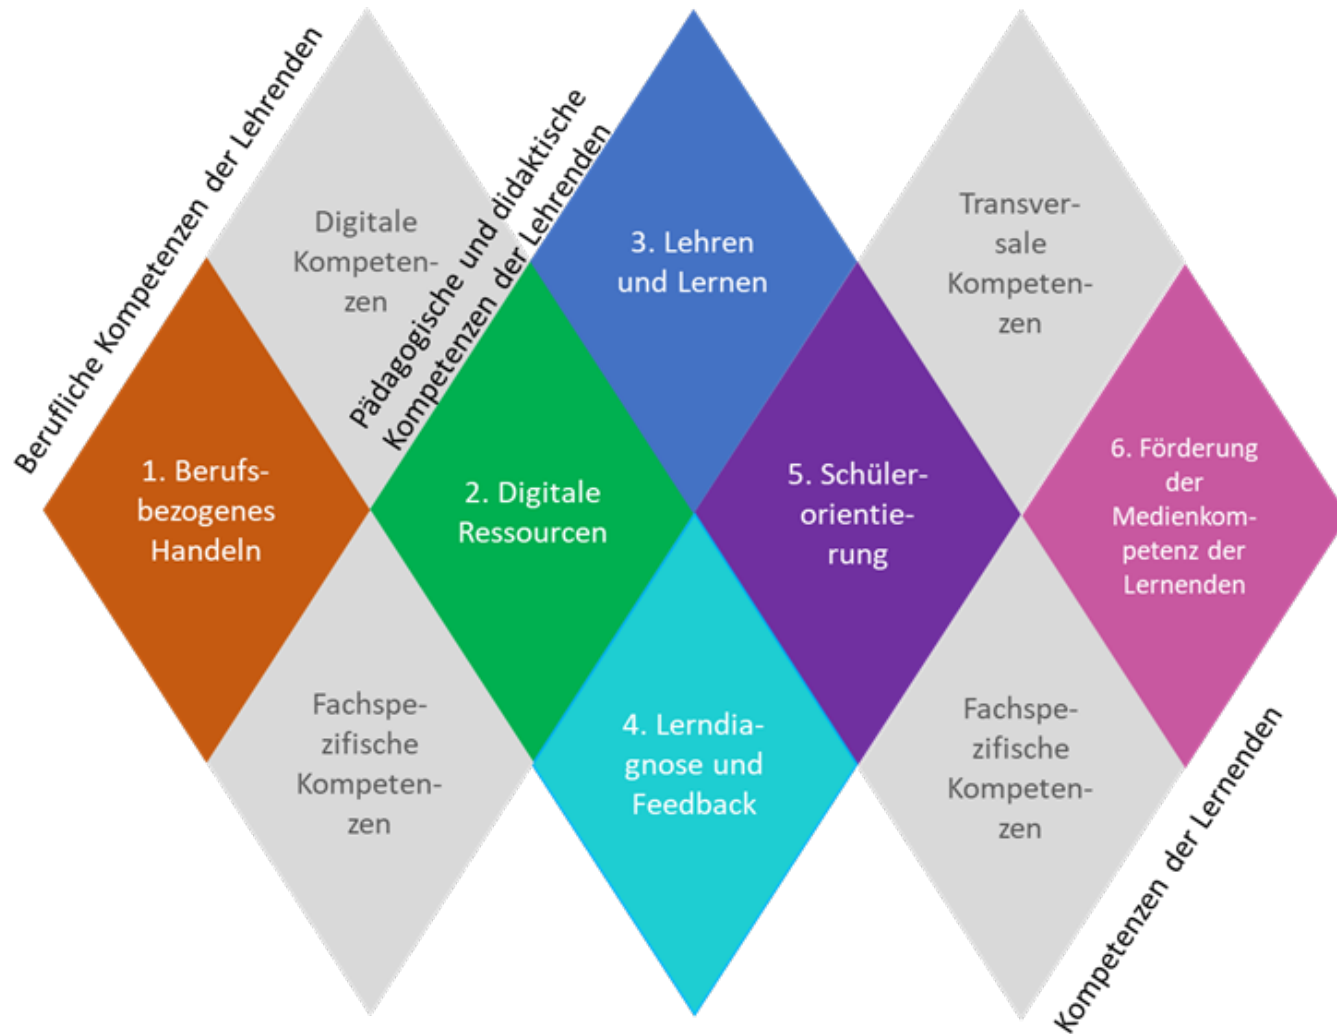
Berufliche Kompetenzen der Lehrenden

Digitale Kompetenzen

Pädagogische und didaktische Kompetenzen der Lehrenden

3. Lehren und Lernen

Transversale Kompetenzen

1. Berufsbezogenes Handeln

2. Digitale Ressourcen

5. Schülerorientierung

6. Förderung der Medienkompetenz der Lernenden

Fachspezifische Kompetenzen

4. Lerndiagnose und Feedback

Fachspezifische Kompetenzen

Kompetenzen der Lernenden